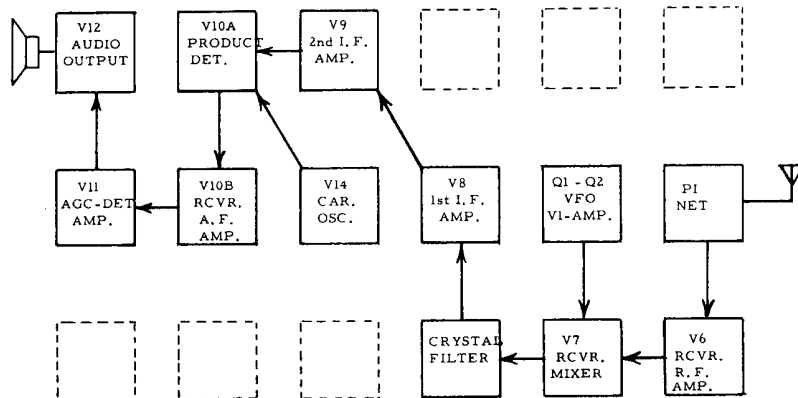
V12
AUDIO
OUTPUT

V10A
PRODUCT
DET.

V9
2nd I. F.
AMP.

V11
AGC-DET
AMP.

V10B
RCVR.
A. F.
AMP.

V14
CAR.
OSC.

V8
1st I. F.
AMP.

Q1 - Q2
VFO
V1-AMP.

PI
NET

CRYSTAL
FILTER

V7
RCVR.
MIXER

V6
RCVR.
R. F.
AMP.